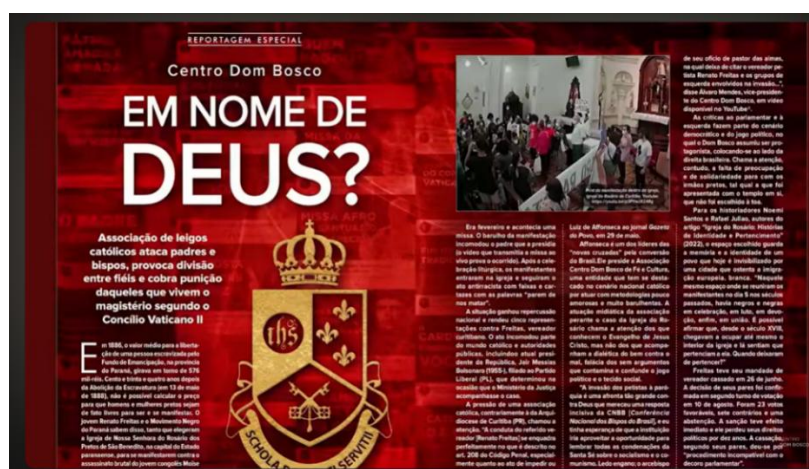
REPORTAGEM ESPECIAL

Centro Dom Bosco

EM NOME DE DEUS?

Associação de leigos católicos ataca padres e bispos, provoca divisão entre fiéis e cobra punição daqueles que vivem o magistério segundo o Concílio Vaticano II

SCHOLA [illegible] SERVITII

Em 1886, o valor médio para a libertação de uma pessoa escravizada pelo Fundo de Emancipação, na província do Paraná, girava em torno de 576 mil-réis. Cento e trinta e quatro anos depois da Abolição da Escravatura (em 13 de maio de 1888), não é possível calcular a preço para que homens e mulheres pretos sejam de fato livres para ser e se manifestar. O Jovem Renato Freitas e o Movimento Negro do Paraná sabem disso, tanto que elegeram a Igreja de Nossa Senhora do Rosário dos Pretos de São Benedito, na capital do Estado paranaense, para se manifestarem contra o assassinato brutal do jovem congolês Moïse

Era fevereiro e acontecia uma missa. O barulho da manifestação incomodou o padre que a presidia (o vídeo que transmitia a missa ao vivo prova o ocorrido). Após a celebração litúrgica, os manifestantes entraram na igreja e seguiram o ato antirracista com faixas e cartazes com as palavras "parem de nos matar".

A situação ganhou repercussão nacional e rendeu cinco representações contra Freitas, vereador curitibano. O ato incomodou parte do mundo católico e autoridades públicas. Incluindo atual presidente da República, Jair Messias Bolsonaro (1955-), filiado ao Partido Liberal (PL), que determinou na ocasião que o Ministério da Justiça acompanhasse o caso.

A pressão de uma associação católica, contrariamente à da Arquidiocese de Curitiba (PR), chamou a atenção. "A conduta do referido vereador [Renato Freitas] se enquadra perfeitamente no que é descrito no art. 208 do Código Penal, especialmente quanto ao ato de impedir ou

Luiz de Alfonseca ao jornal Gazeta do Povo, em 29 de maio.

Alfonseca é um dos líderes das "novas cruzadas" pelo conversão do Brasil. Ele preside a Associação Centro Dom Bosco de Fé e Cultura, uma entidade que tem se destacado no cenário nacional católico por atuar com metodologias pouco amorosas e muito barulhentas. A atuação midiática da associação perante o caso da Igreja do Rosário chama a atenção dos que conhecem o Evangelho de Jesus Cristo, mas não dos que acompanham a dialética do bem contra o mal, falácia dos seus argumentos que contamina e confunde o jogo político e o tecido social.

"A invasão das pretas à paróquia é uma afronta tão grande contra Deus que mereceu uma resposta incisiva da CNBB [Conferência Nacional dos Bispos do Brasil], e eu tenho esperança de que a instituição irá aproveitar a oportunidade para mostrar todas as condenações da Santa Sé sobre o socialismo e o comunismo. Ledo engano; o arcebispo

de seu ofício de pastor das almes, na qual deixa de citar o vereador petista Renato Freitas e os grupos de esquerda envolvidos na invasão...", disse Álvaro Mendes, vice-presidente do Centro Dom Bosco, em vídeo disponível no YouTube.

As críticas ao parlamentar e à esquerda fazem parte do cenário democrático e do jogo político, no qual o Dom Bosco assumiu ser protagonista, colocando-se ao lado da direita brasileira. Chama a atenção, contudo, a falta de preocupação e de solidariedade para com os irmãos pretos, tal qual a que foi apresentada com o templo em si, que não foi escolhido à toa.

Para os historiadores Noemi Santos e Rafael Julião, autores do artigo "Igreja do Rosário: Histórias de Identidade e Pertencimento" (2022), o espaço escolhido guarda a memória e a identidade de um povo que lutar e invisibilizado por uma cidade que ostenta a imigração europeia branca. "Naquele mesmo espaço onde se reuniram os manifestantes no dia 5 nos séculos passados, havia negros e negras em celebração, em luto, em devoção, enfim, em união. É possível afirmar que, desde o século XVIII, chegaram a ocupar até mesmo o interior da igreja e lá sentiam que pertenciam a ela. Quando deixaram de pertencer?"

Freitas teve seu mandado de vereador cassado em 26 de junho. A decisão de seus pares foi confirmada em segundo turno de votação em 10 de agosto. Foram 23 votos favoráveis, sete contrários e uma abstenção. A sanção teve efeito imediato e ele perdeu seus direitos políticos por oito anos. A cassação, segundo seus pares, deu-se por "procedimento incompatível com o decoro parlamentar".